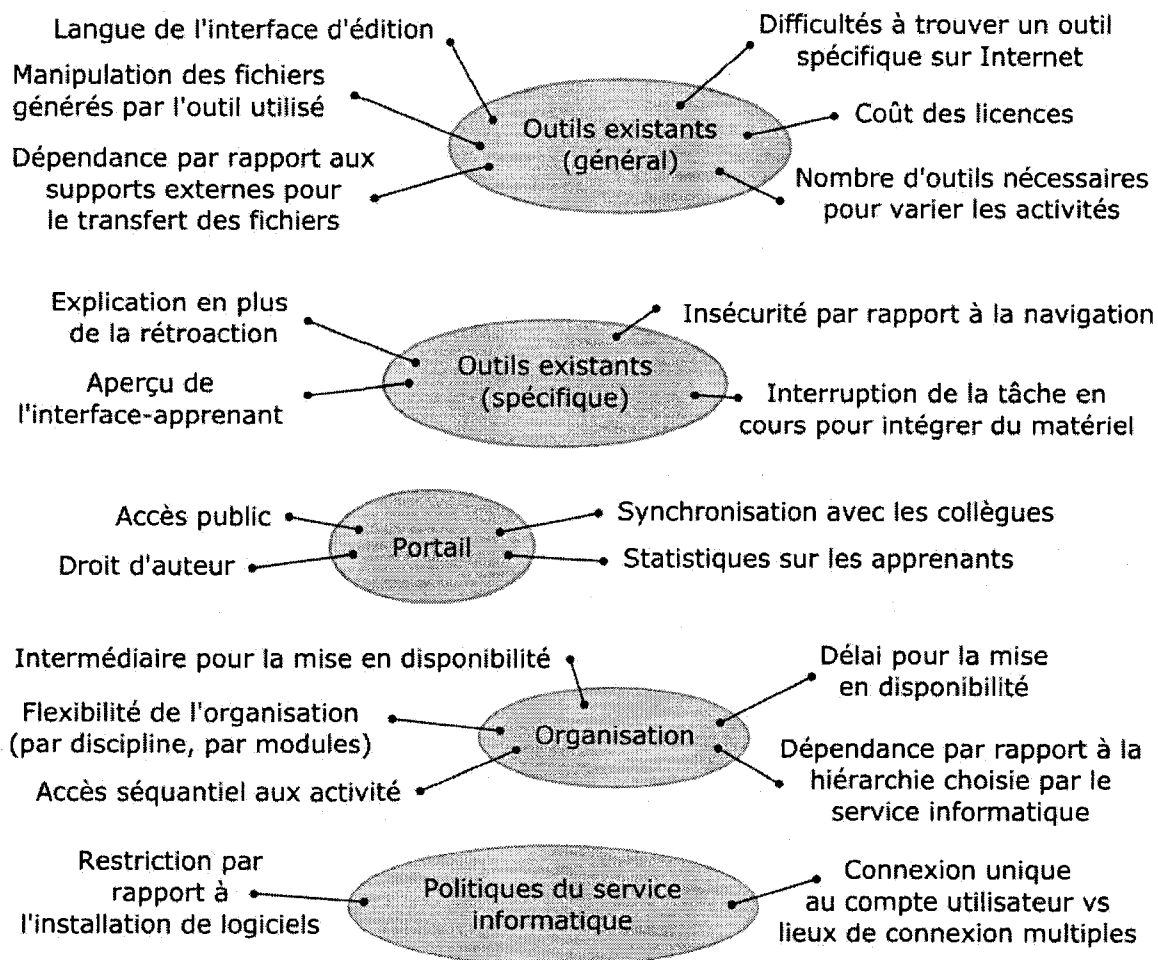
Langue de l'interface d'édition

Manipulation des fichiers générés par l'outil utilisé

Dépendance par rapport aux supports externes pour le transfert des fichiers

Outils existants (général)

Difficultés à trouver un outil spécifique sur Internet

Coût des licences

Nombre d'outils nécessaires pour varier les activités

Explication en plus de la rétroaction

Aperçu de l'interface-apprenant

Outils existants (spécifique)

Insécurité par rapport à la navigation

Interruption de la tâche en cours pour intégrer du matériel

Accès public

Droit d'auteur

Portail

Synchronisation avec les collègues

Statistiques sur les apprenants

Intermédiaire pour la mise en disponibilité

Flexibilité de l'organisation (par discipline, par modules)

Accès séquantiel aux activité

Organisation

Délai pour la mise en disponibilité

Dépendance par rapport à la hiérarchie choisie par le service informatique

Restriction par rapport à l'installation de logiciels

Politiques du service informatique

Connexion unique au compte utilisateur vs lieux de connexion multiples